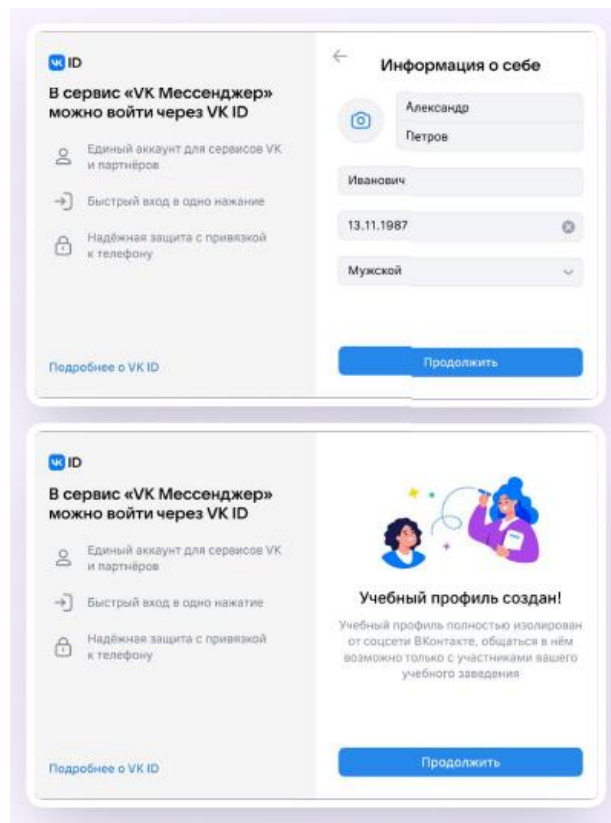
VK ID

В сервис «VK Мессенджер» можно войти через VK ID

Единый аккаунт для сервисов VK и партнёров

Быстрый вход в одно нажатие

Надёжная защита с привязкой к телефону

Подробнее о VK ID

←

Информация о себе

Александр

Петров

Иванович

13.11.1987

Мужской

Продолжить

VK ID

В сервис «VK Мессенджер» можно войти через VK ID

Единый аккаунт для сервисов VK и партнёров

Быстрый вход в одно нажатие

Надёжная защита с привязкой к телефону

Подробнее о VK ID

Учебный профиль создан!

Учебный профиль полностью изолирован от соцсети ВКонтакте, общаться в нём возможно только с участниками вашего учебного заведения

Продолжить